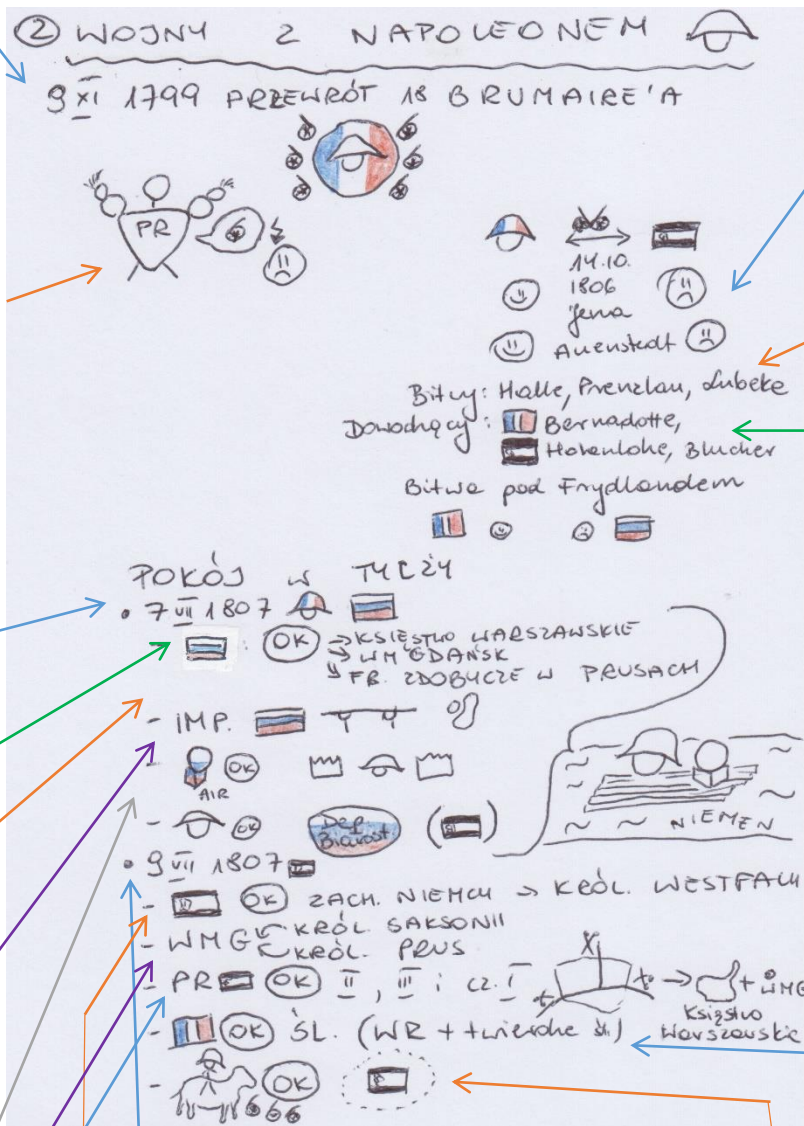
② WOJNY Z NAPOLEONEM

9 XI 1799 PRZEWRÓT 18 BRUMAIRE'A

PR

14.10.
1806
Jena

Auenstedt

Bitwy: Halle, Prenzlau, Lubeke
Dowodzący: Bernadotte,
Hohenlohe, Blucher

Bitwa pod Frydlandem

POKÓJ W TYLŻY

• 7 VII 1807

OK → KSIĘSTWO WARSZAWSKIE
→ WM GDAŃSK
→ FR. ZDOBYCZE W PRUSACH

- IMP.

- OK
AIR

- OK Dep. Bialystok

NIEMEN

• 9 VII 1807

- OK ZACH. NIEMCY → KRÓL. WESTFALII

- WMG ← KRÓL. SAKSONII
← KRÓL. PRUS

- PR OK II, III i cz. I → + WMG
Księstwo Warszawskie

- OK ŚL. (WR + twierdze śl.)

- OK